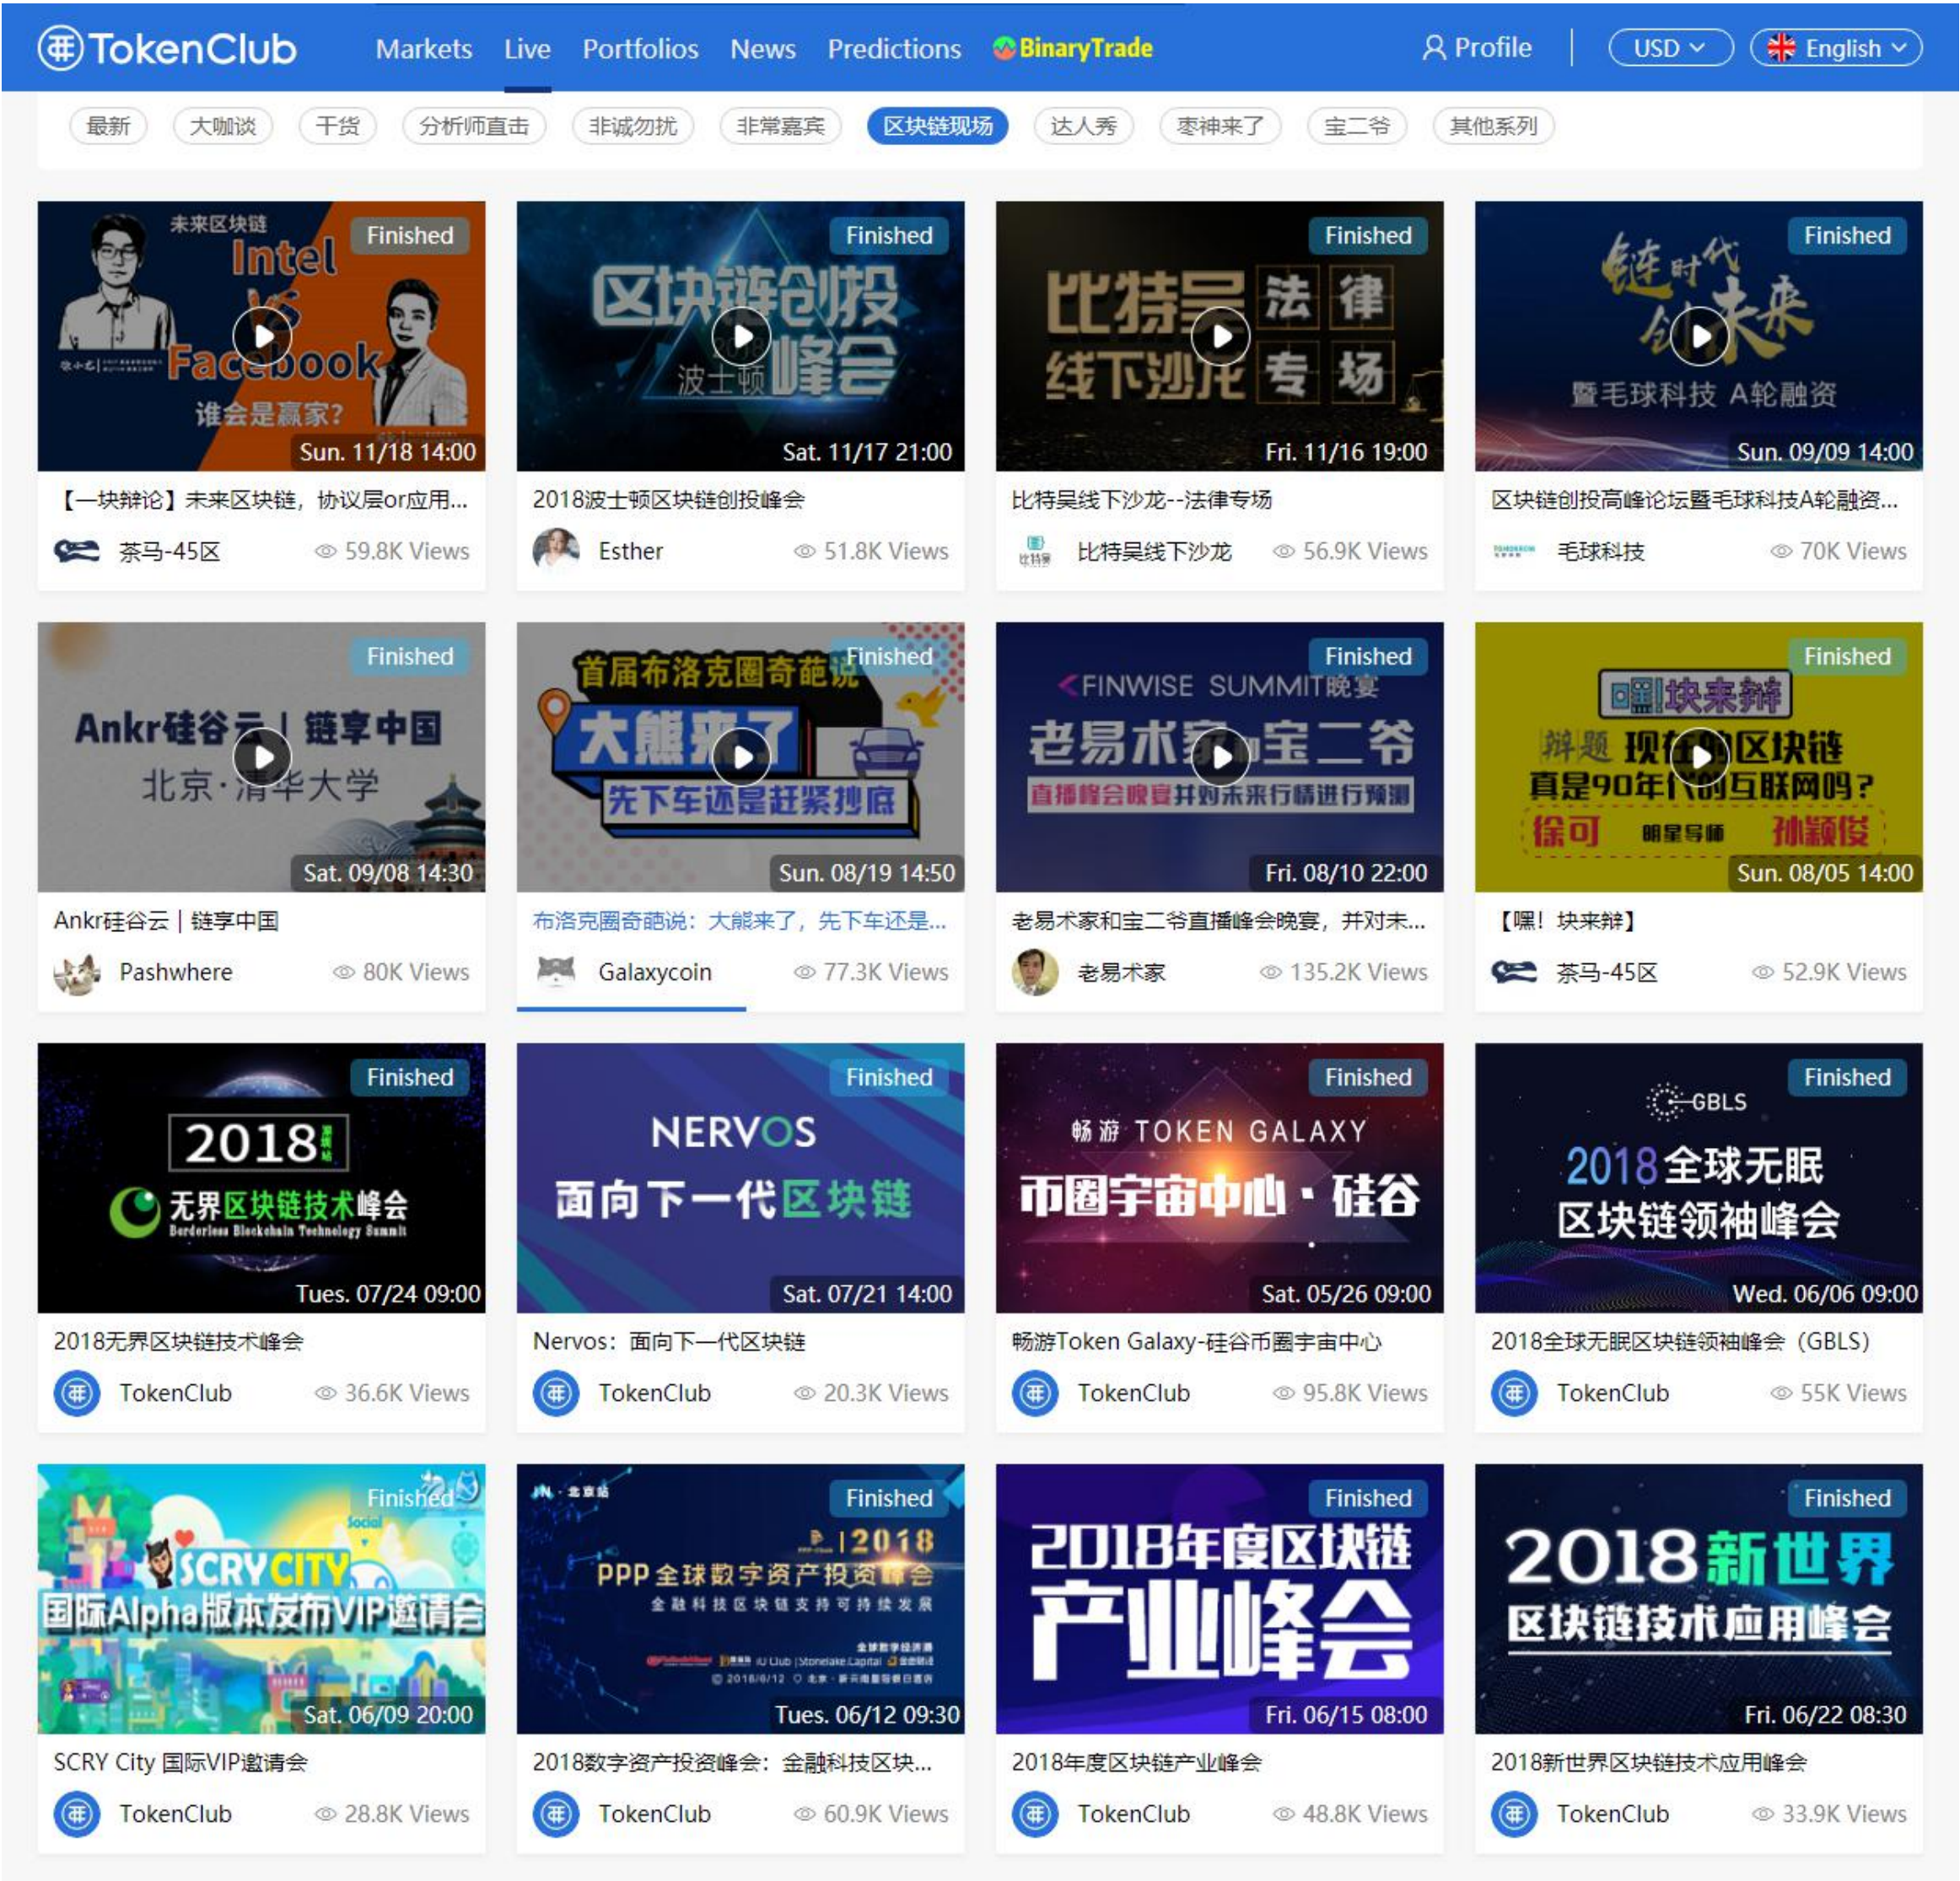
TokenClub Markets Live Portfolios News Predictions BinaryTrade Profile USD English

最新 大咖谈 干货 分析师直击 非诚勿扰 非常嘉宾 区块链现场 达人秀 枣神来了 宝二爷 其他系列

Finished
未来区块链 Intel vs Facebook 谁会是赢家?
Sun. 11/18 14:00
【一块辩论】未来区块链，协议层or应用...
茶马-45区 59.8K Views

Finished
区块链创投 波士顿 峰会
Sat. 11/17 21:00
2018波士顿区块链创投峰会
Esther 51.8K Views

Finished
比特吴 法律 线下沙龙 专场
Fri. 11/16 19:00
比特吴线下沙龙--法律专场
比特吴线下沙龙 56.9K Views

Finished
链时代 创未来 暨毛球科技 A轮融资
Sun. 09/09 14:00
区块链创投高峰论坛暨毛球科技A轮融资...
毛球科技 70K Views

Finished
Ankr硅谷云 | 链享中国 北京·清华大学
Sat. 09/08 14:30
Ankr硅谷云 | 链享中国
Pashwhere 80K Views

Finished
首届布洛克圈奇葩说 大熊来了 先下车还是赶紧抄底
Sun. 08/19 14:50
布洛克圈奇葩说：大熊来了，先下车还是...
Galaxycoin 77.3K Views

Finished
FINWISE SUMMIT晚宴 老易术家和宝二爷 直播峰会晚宴并对未来行情进行预测
Fri. 08/10 22:00
老易术家和宝二爷直播峰会晚宴，并对未...
老易术家 135.2K Views

Finished
嘿!块来辩 辩题 现在的区块链真是90年代的互联网吗? 徐可 明星导师 孙颖俊
Sun. 08/05 14:00
【嘿！块来辩】
茶马-45区 52.9K Views

Finished
2018 无界区块链技术峰会 Borderless Blockchain Technology Summit
Tues. 07/24 09:00
2018无界区块链技术峰会
TokenClub 36.6K Views

Finished
NERVOS 面向下一代区块链
Sat. 07/21 14:00
Nervos：面向下一代区块链
TokenClub 20.3K Views

Finished
畅游 TOKEN GALAXY 币圈宇宙中心·硅谷
Sat. 05/26 09:00
畅游Token Galaxy-硅谷币圈宇宙中心
TokenClub 95.8K Views

Finished
GBLS 2018全球无眠 区块链领袖峰会
Wed. 06/06 09:00
2018全球无眠区块链领袖峰会（GBLS）
TokenClub 55K Views

Finished
SCRY CITY 国际Alpha版本发布VIP邀请会
Sat. 06/09 20:00
SCRY City 国际VIP邀请会
TokenClub 28.8K Views

Finished
2018 PPP全球数字资产投资峰会 金融科技区块链支持可持续发展
Tues. 06/12 09:30
2018数字资产投资峰会：金融科技区块...
TokenClub 60.9K Views

Finished
2018年度区块链 产业峰会
Fri. 06/15 08:00
2018年度区块链产业峰会
TokenClub 48.8K Views

Finished
2018新世界 区块链技术应用峰会
Fri. 06/22 08:30
2018新世界区块链技术应用峰会
TokenClub 33.9K Views